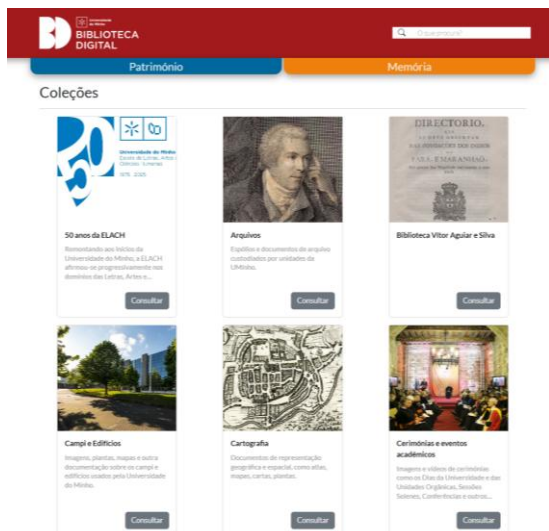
BD Universidade do Minho BIBLIOTECA DIGITAL

O que procura?

Património

Memória

Coleções

50 Universidade do Minho Escola de Letras, Artes e Ciências Humanas 1975 · 2025

50 anos da ELACH

Remontando aos inícios da Universidade do Minho, a ELACH afirmou-se progressivamente nos domínios das Letras, Artes e...

Consultar

Arquivos

Espólios e documentos de arquivo custodiados por unidades da UMinho.

Consultar

DIRECTORIO, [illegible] PARA O MARANHÃO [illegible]

Biblioteca Vítor Aguiar e Silva

Consultar

Campi e Edifícios

Imagens, plantas, mapas e outra documentação sobre os campi e edifícios usados pela Universidade do Minho.

Consultar

Cartografia

Documentos de representação geográfica e espacial, como atlas, mapas, cartas, plantas.

Consultar

Cerimónias e eventos académicos

Imagens e vídeos de cerimónias como os Dias da Universidade e das Unidades Orgânicas, Sessões Solenes, Conferências e outros...

Consultar